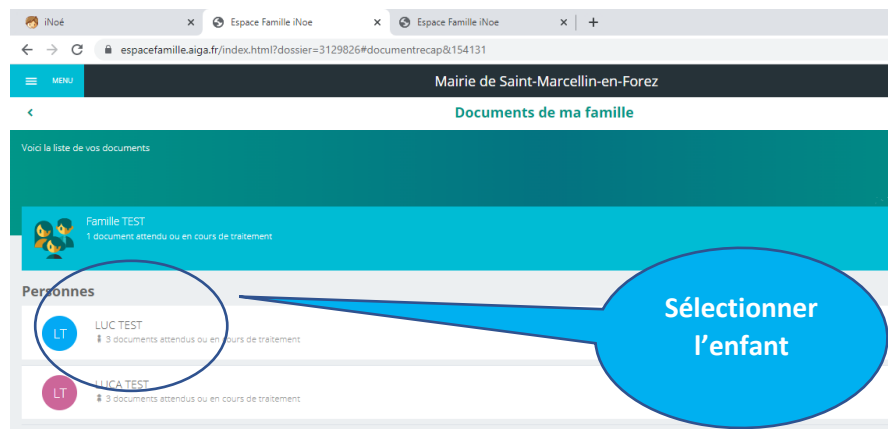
iNoé ×
Espace Famille iNoe ×
Espace Famille iNoe ×
+

espacefamille.aiga.fr/index.html?dossier=3129826#documentrecap&154131

MENU
Mairie de Saint-Marcellin-en-Forez

<
Documents de ma famille

Voici la liste de vos documents

Famille TEST
1 document attendu ou en cours de traitement

Personnes

LT
LUC TEST
3 documents attendus ou en cours de traitement

LT
LUCA TEST
3 documents attendus ou en cours de traitement

Sélectionner l'enfant